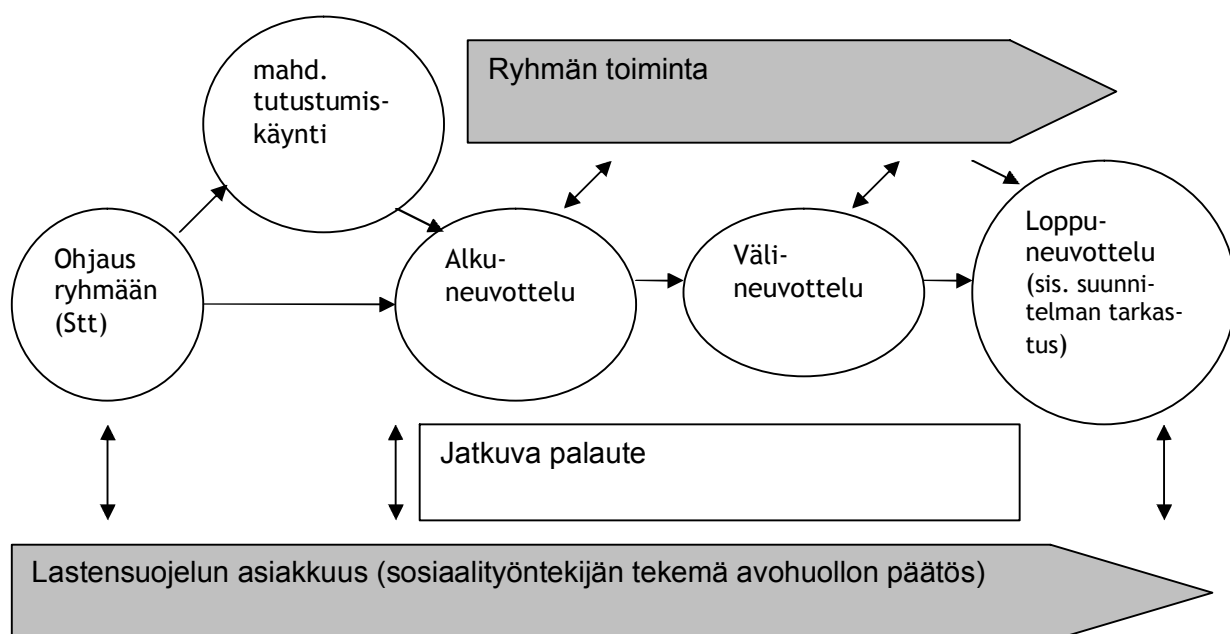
mahd. tutustumiskäynti

Ryhmän toiminta

Ohjaus ryhmään (Stt)

Alkuneuvottelu

Välineuvottelu

Loppuneuvottelu (sis. suunnitelman tarkastus)

Jatkuva palaute

Lastensuojelun asiakkuus (sosiaalityöntekijän tekemä avohuollon päätös)